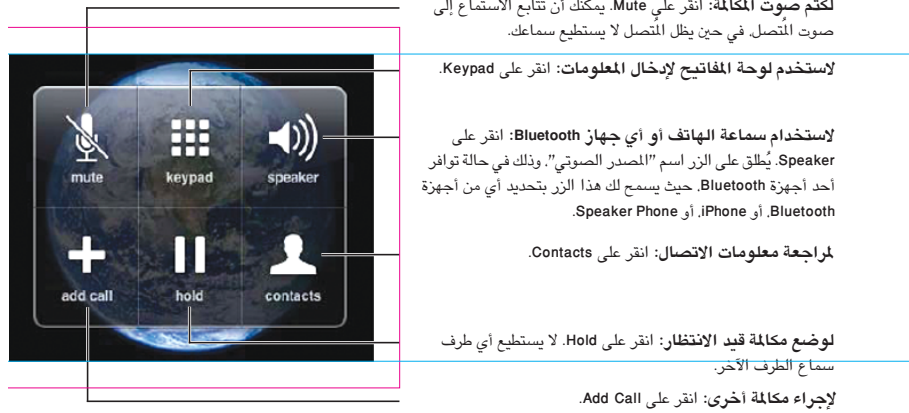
لكتم صوت المكالمة: انقر على Mute. يمكنك أن تتابع الاستماع إلى صوت المتصل، في حين يظل المتصل لا يستطيع سماعك.

لاستخدم لوحة المفاتيح لإدخال المعلومات: انقر على Keypad.

لاستخدام سماعة الهاتف أو أي جهاز Bluetooth: انقر على Speaker. يُطلق على الزر اسم "المصدر الصوتي". وذلك في حالة توافر أحد أجهزة Bluetooth، حيث يسمح لك هذا الزر بتحديد أي من أجهزة Bluetooth، أو iPhone، أو Speaker Phone.

لمراجعة معلومات الاتصال: انقر على Contacts.

لوضع مكالمة قيد الانتظار: انقر على Hold. لا يستطيع أي طرف سماع الطرف الآخر.

لإجراء مكالمة أخرى: انقر على Add Call.

mute
keypad
speaker
add call
hold
contacts